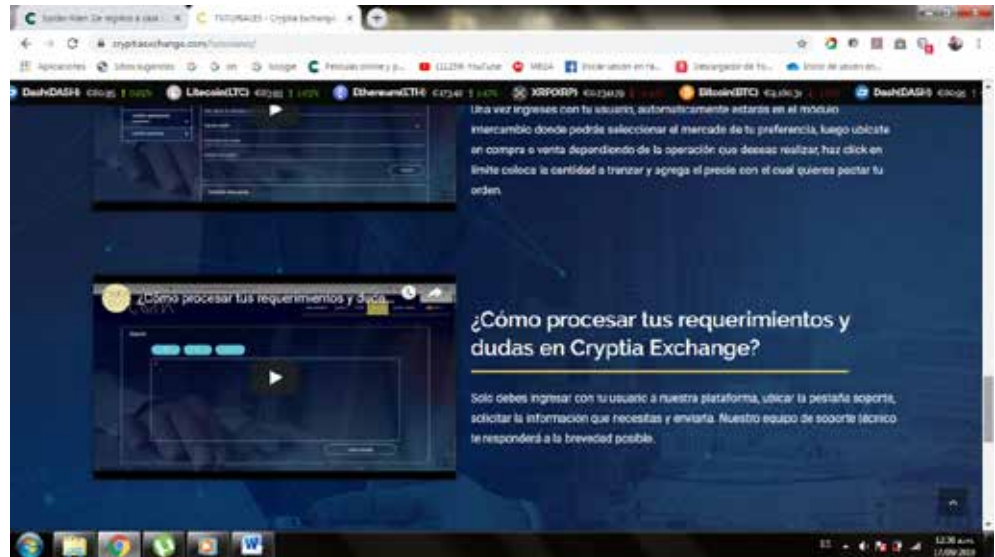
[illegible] × TUTORIALES - Cryptia Exchange ×

cryptiaexchange.com/tutoriales/

Aplicaciones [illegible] Películas online y p... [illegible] YouTube MEGA Iniciar sesión en re... Descargador de Yo... Inicio de sesión en...

Dash(DASH) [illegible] Litecoin(LTC) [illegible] Ethereum(ETH) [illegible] XRP(XRP) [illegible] Bitcoin(BTC) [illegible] Dash(DASH) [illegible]

Una vez ingreses con tu usuario, automáticamente estarás en el módulo intercambio donde podrás seleccionar el mercado de tu preferencia, luego ubícate en compra o venta dependiendo de la operación que deseas realizar, haz click en límite coloca la cantidad a tranzar y agrega el precio con el cual quieres pactar tu orden.

¿Cómo procesar tus requerimientos y duda...

¿Cómo procesar tus requerimientos y dudas en Cryptia Exchange?

Solo debes ingresar con tu usuario a nuestra plataforma, ubicar la pestaña soporte, solicitar la información que necesitas y enviarla. Nuestro equipo de soporte técnico te responderá a la brevedad posible.

12:38 a.m.
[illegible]